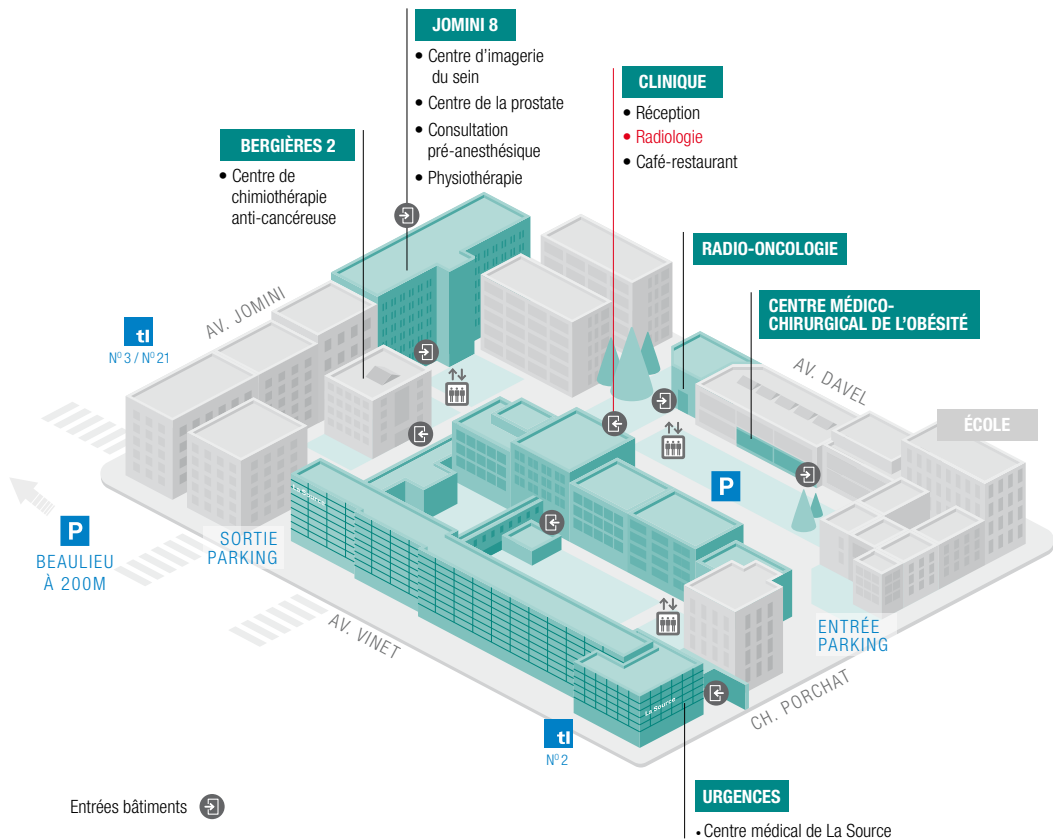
JOMINI 8
• Centre d'imagerie du sein
• Centre de la prostate
• Consultation pré-anesthésique
• Physiothérapie

CLINIQUE
• Réception
• Radiologie
• Café-restaurant

BERGIÈRES 2
• Centre de chimiothérapie anti-cancéreuse

RADIO-ONCOLOGIE

CENTRE MÉDICO-CHIRURGICAL DE L'OBÉSITÉ

AV. JOMINI

tl
N° 3 / N° 21

AV. DAVEL

ÉCOLE

P

P
BEAULIEU
À 200M

SORTIE
PARKING

La Source

AV. VINET

ENTRÉE
PARKING

CH. PORCHAT

La Source

tl
N° 2

URGENCES
• Centre médical de La Source

Entrées bâtiments